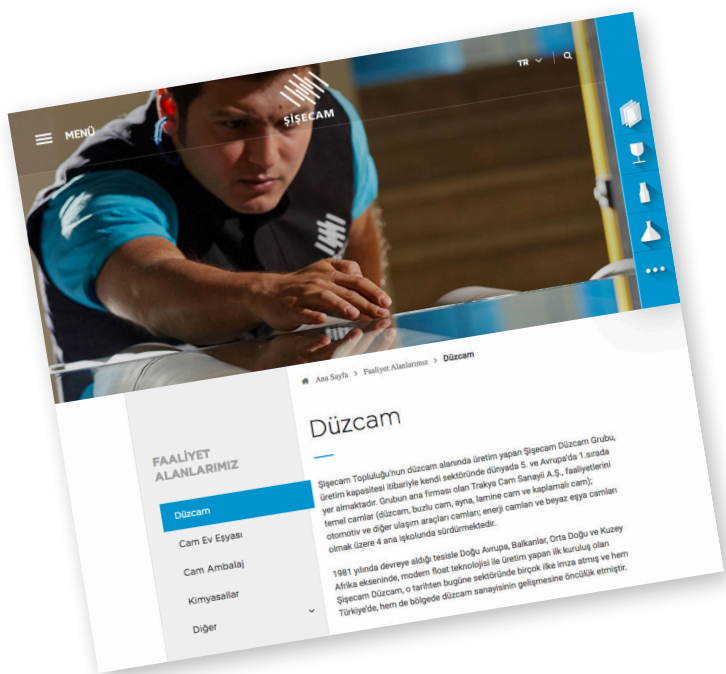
MENÜ

ŞİŞECAM

TR

Ana Sayfa > Faaliyet Alanlarımız > Düzcam

FAALİYET ALANLARIMIZ

Düzcam

Cam Ev Eşyası

Cam Ambalaj

Kimyasallar

Diğer

Düzcam

Şişecam Topluluğu'nun düzcam alanında üretim yapan Şişecam Düzcam Grubu, üretim kapasitesi itibariyle kendi sektöründe dünyada 5. ve Avrupa'da 1.sırada yer almaktadır. Grubun ana firması olan Trakya Cam Sanayii A.Ş., faaliyetlerini temel camlar (düzcam, buzlu cam, ayna, lamine cam ve kaplamalı cam); otomotiv ve diğer ulaşım araçları camları; enerji camları ve beyaz eşya camları olmak üzere 4 ana işkolunda sürdürmektedir.

1981 yılında devreye aldığı tesisle Doğu Avrupa, Balkanlar, Orta Doğu ve Kuzey Afrika ekseninde, modern float teknolojisi ile üretim yapan ilk kuruluş olan Şişecam Düzcam, o tarihten bugüne sektöründe birçok ilke imza atmış ve hem Türkiye'de, hem de bölgede düzcam sanayisinin gelişmesine öncülük etmiştir.